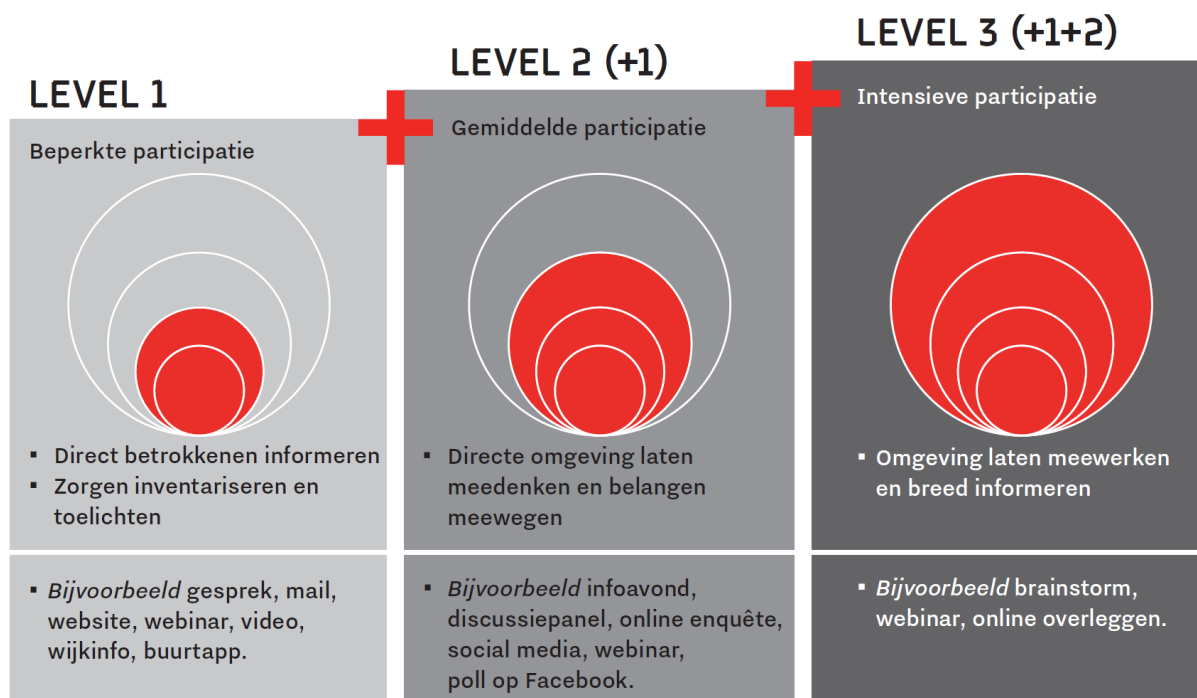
LEVEL 1

Beperkte participatie

- Direct betrokkenen informeren
- Zorgen inventariseren en toelichten

- *Bijvoorbeeld* gesprek, mail, website, webinar, video, wijkinfo, buurtapp.

LEVEL 2 (+1)

Gemiddelde participatie

- Directe omgeving laten meedenken en belangen meewegen

- *Bijvoorbeeld* infoavond, discussiepanel, online enquête, social media, webinar, poll op Facebook.

LEVEL 3 (+1+2)

Intensieve participatie

- Omgeving laten meewerken en breed informeren

- *Bijvoorbeeld* brainstorm, webinar, online overleggen.